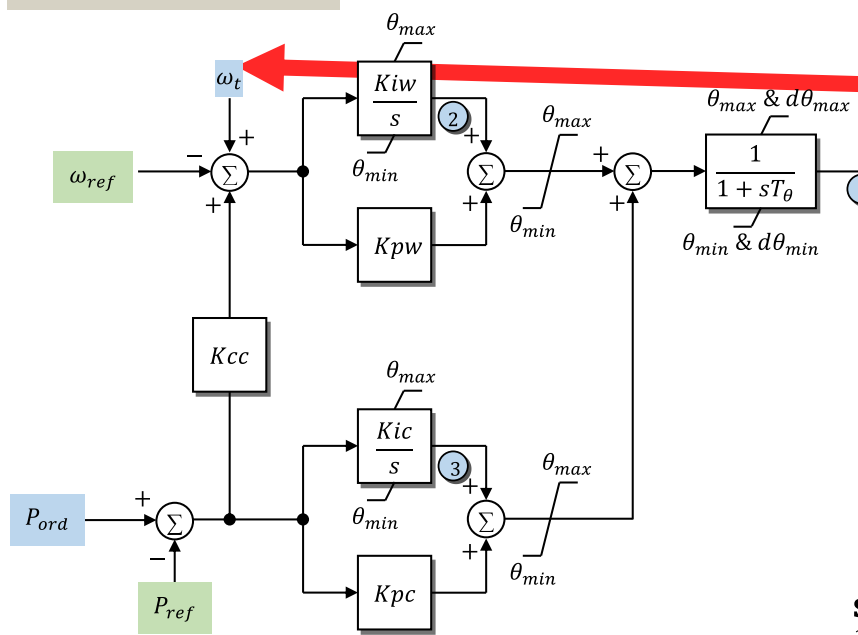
$\omega_t$

$\theta_{max}$

$\frac{Kiw}{s}$

2

$\theta_{min}$

$\theta_{max}$

$\theta_{max}$ & $d\theta_{max}$

$\omega_{ref}$

−

+

+

+

+

$\Sigma$

$\Sigma$

$\Sigma$

+

+

$\frac{1}{1+sT_\theta}$

$\theta_{min}$

$\theta_{min}$ & $d\theta_{min}$

$Kpw$

$Kcc$

$\theta_{max}$

$\frac{Kic}{s}$

3

$\theta_{min}$

$\theta_{max}$

+

$P_{ord}$

$\Sigma$

−

+

$\Sigma$

+

$\theta_{min}$

$P_{ref}$

$Kpc$